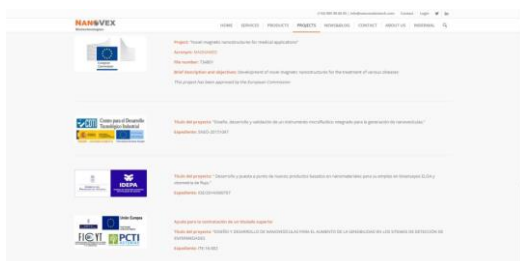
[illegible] Contact Login

NANOVEX
Biotechnologies

HOME SERVICES PRODUCTS PROJECTS NEWSMAILING CONTACT ABOUT US INTERNAL

European Commission

Project: "Novel magnetic nanostructures for medical applications"

Acronym: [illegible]

File number: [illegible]

Brief Description and objectives: Development of novel magnetic nanostructures for the treatment of various diseases

This project has been approved by the European Commission

Centro para el Desarrollo Tecnológico Industrial

Título del proyecto: "Diseño, desarrollo y validación de un instrumento microfluídico integrado para la generación de nanoestructuras."

Expediente: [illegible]

IDEPA

Título del proyecto: "Desarrollo y puesta a punto de nuevos productos basados en nanomateriales para su empleo en bioensayos ELISA y citometría de flujo."

Expediente: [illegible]

Unión Europea

FICYT PCTI

Ayuda para la contratación de un titulado superior

Título del proyecto: "DISEÑO Y DESARROLLO DE NANOVESÍCULAS PARA EL AUMENTO DE LA SENSIBILIDAD EN LOS SISTEMAS DE DETECCIÓN DE ENFERMEDADES"

Expediente: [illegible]